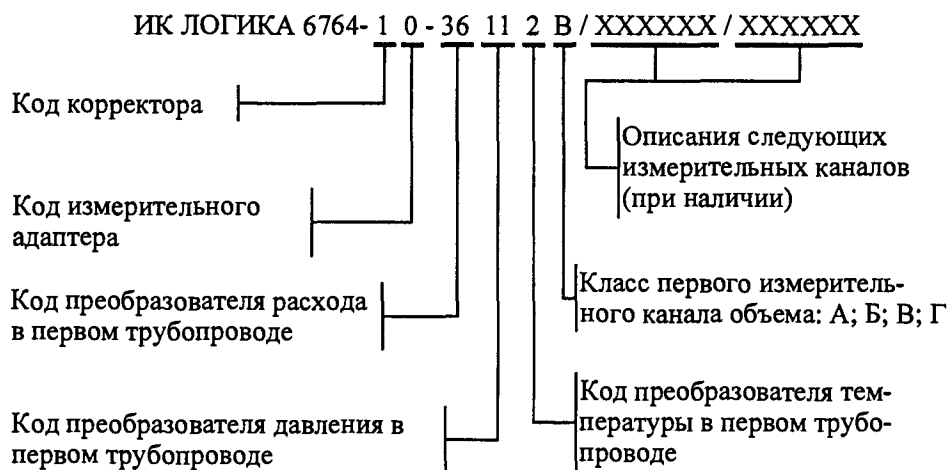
ИК ЛОГИКА 6764- 1 0 - 36 11 2 В / XXXXXX / XXXXXX

Код корректора

Описания следующих измерительных каналов (при наличии)

Код измерительного адаптера

Класс первого измерительного канала объема: А; Б; В; Г

Код преобразователя расхода в первом трубопроводе

Код преобразователя температуры в первом трубопроводе

Код преобразователя давления в первом трубопроводе